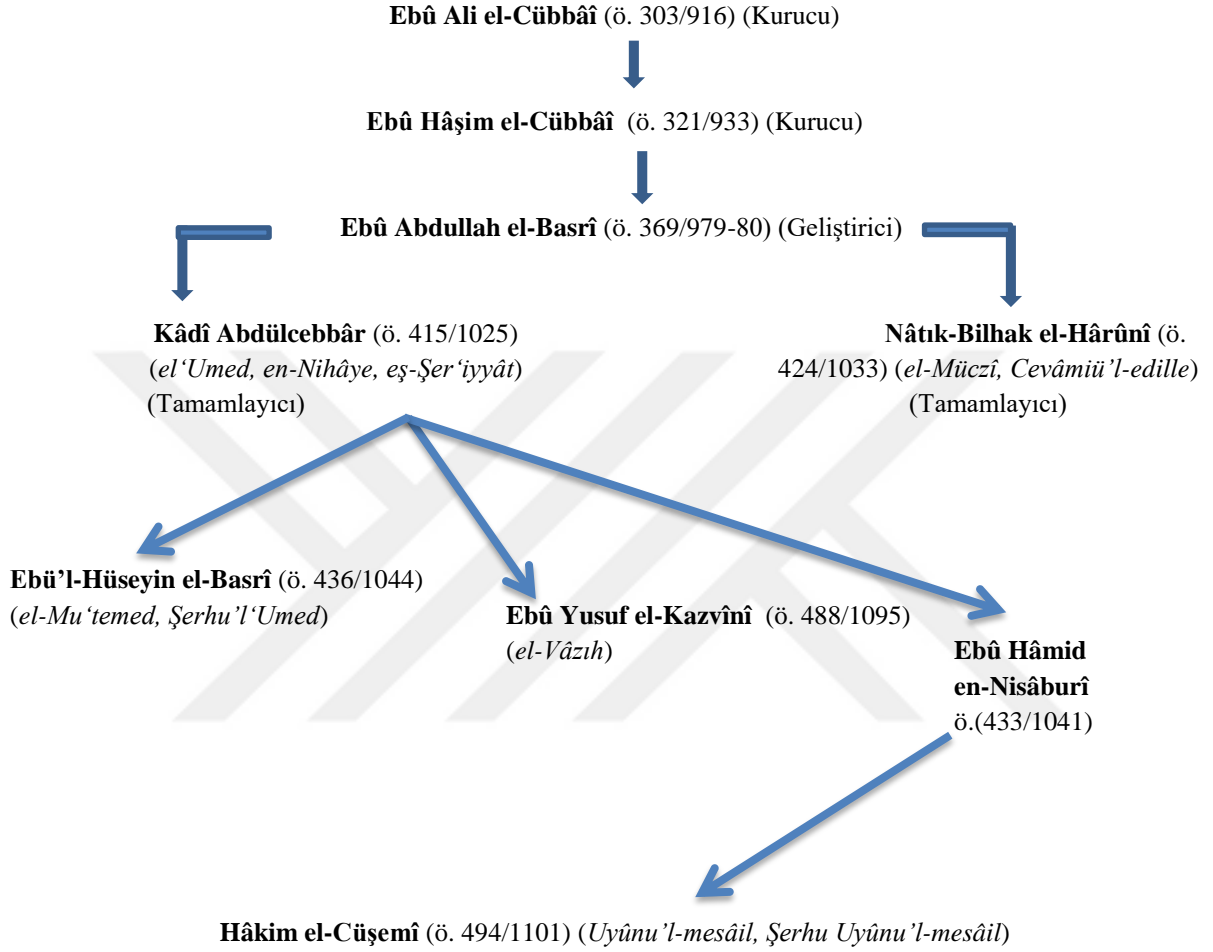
**Ebû Ali el-Cübbâî** (ö. 303/916) (Kurucu)

**Ebû Hâşim el-Cübbâî** (ö. 321/933) (Kurucu)

**Ebû Abdullah el-Basrî** (ö. 369/979-80) (Geliştirici)

**Kâdî Abdülcebbâr** (ö. 415/1025) (*el'Umed, en-Nihâye, eş-Şer'iyyât*) (Tamamlayıcı)

**Nâtık-Bilhak el-Hârûnî** (ö. 424/1033) (*el-Müczî, Cevâmiü'l-edille*) (Tamamlayıcı)

**Ebü'l-Hüseyin el-Basrî** (ö. 436/1044) (*el-Mu'temed, Şerhu'l'Umed*)

**Ebû Yusuf el-Kazvînî** (ö. 488/1095) (*el-Vâzıh*)

**Ebû Hâmid en-Nisâburî** ö.(433/1041)

**Hâkim el-Cüşemî** (ö. 494/1101) (*Uyûnu'l-mesâil, Şerhu Uyûnu'l-mesâil*)